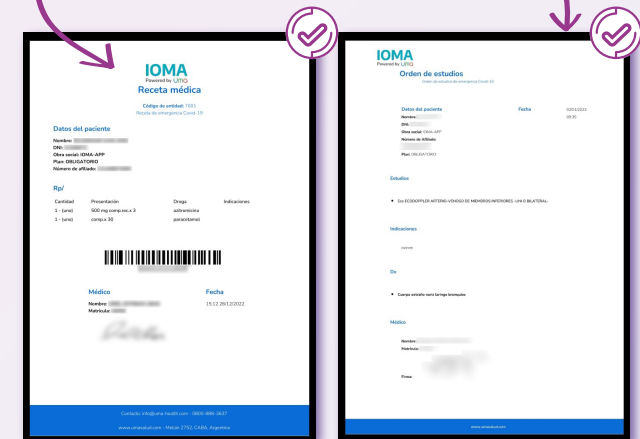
IOMA
Powered by UMA
Receta médica

Código de entidad: 7001
Receta de emergencia Covid-19

Datos del paciente
Nombre: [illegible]
DNI: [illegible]
Obra social: IOMA-APP
Plan: OBLIGATORIO
Número de afiliado: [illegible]

Rp/

| Cantidad | Presentación | Droga | Indicaciones |
|---|---|---|---|
| 1 - (uno) | 500 mg comp.rec.x 3 | azitromicina | |
| 1 - (uno) | comp.x 30 | paracetamol | |

Médico
Nombre: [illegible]
Matrícula: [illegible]

Fecha
15:12 26/12/2022

Contacto: info@uma-health.com - 0800-888-3637
www.umasalud.com - Maipú 2762, CABA, Argentina

IOMA
Powered by UMA
Orden de estudios
Orden de estudios de emergencia Covid-19

Datos del paciente
Nombre: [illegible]
DNI: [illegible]
Obra social: IOMA-APP
Número de Afiliado: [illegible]
Plan: OBLIGATORIO

Fecha
02/01/2023
08:35

Estudios
• Eco ECODOPPLER ARTERIO-VENOSO DE MIEMBROS INFERIORES - UNI O BILATERAL-

Indicaciones
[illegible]

Dx
• Cuerpo extraño tarsi tarrago bremopios

Médico
Nombre: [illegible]
Matrícula: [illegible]

Firma:

www.umasalud.com